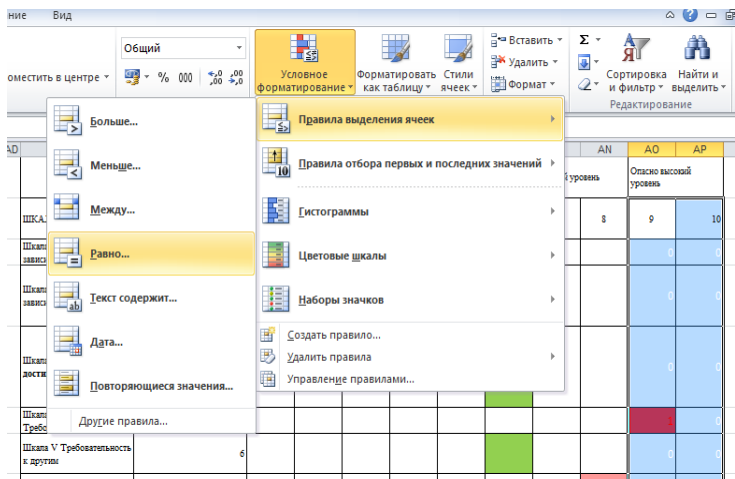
ние Вид

Общий
местить в центре
% 000 ,0 ,00 ,00 ,0

Условное форматирование
Форматировать как таблицу
Стили ячеек

Вставить
Удалить
Формат

Σ
Сортировка и фильтр
Найти и выделить
Редактирование

Больше...
Меньше...
Между...
Равно...
Текст содержит...
Дата...
Повторяющиеся значения...
Другие правила...

Правила выделения ячеек
Правила отбора первых и последних значений
Гистограммы
Цветовые шкалы
Наборы значков
Создать правило...
Удалить правила
Управление правилами...

AD
AN AO AP
уровень
Опасно высокий уровень
8 9 10
ШКА
Шкал завис
Шкал завис
Шкал дости
Шкал Требо
Шкала V Требовательность к другим
6
0
0
0
0
1
0